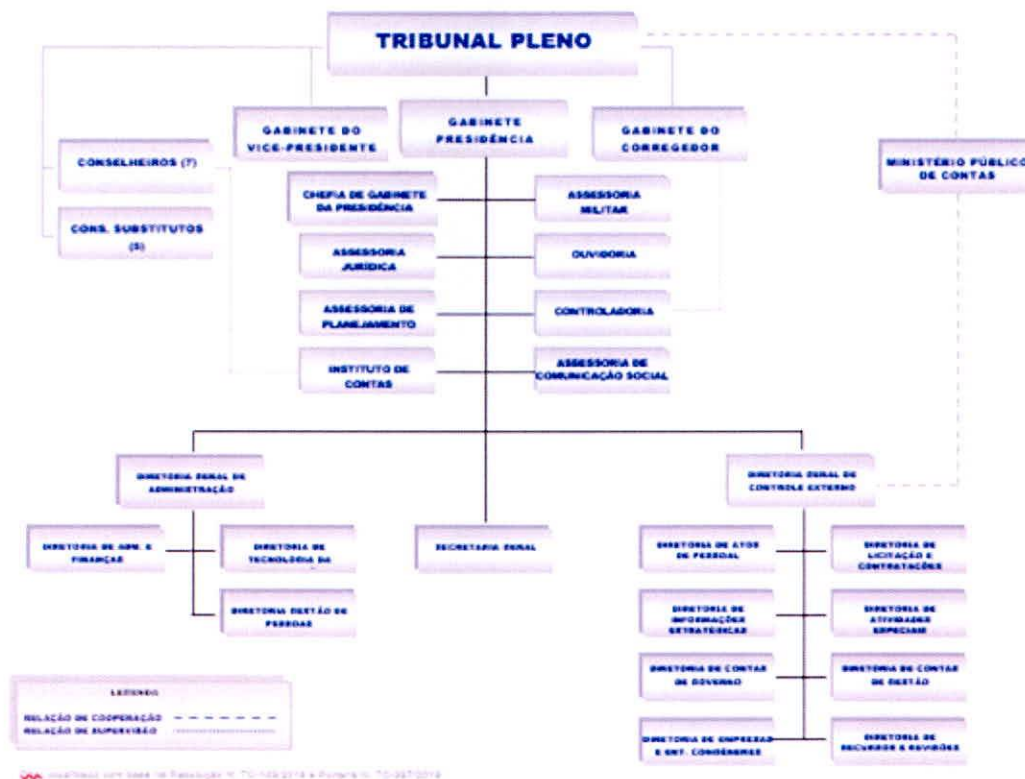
TRIBUNAL PLENO

GABINETE DO VICE-PRESIDENTE

GABINETE PRESIDÊNCIA

GABINETE DO CORREGEDOR

CONSELHEIROS (7)

CONS. SUBSTITUTOS (5)

MINISTÉRIO PÚBLICO DE CONTAS

CHEFIA DE GABINETE DA PRESIDÊNCIA

ASSESSORIA MILITAR

ASSESSORIA JURÍDICA

OUVIDORIA

ASSESSORIA DE PLANEJAMENTO

CONTROLADORIA

INSTITUTO DE CONTAS

ASSESSORIA DE COMUNICAÇÃO SOCIAL

DIRETORIA GERAL DE ADMINISTRAÇÃO

DIRETORIA GERAL DE CONTROLE EXTERNO

DIRETORIA DE ADM. E FINANÇAS

DIRETORIA DE TECNOLOGIA DA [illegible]

SECRETARIA GERAL

DIRETORIA GESTÃO DE PESSOAS

DIRETORIA DE ATOS DE PESSOAL

DIRETORIA DE LICITAÇÃO E CONTRATAÇÕES

DIRETORIA DE INFORMAÇÕES ESTRATÉGICAS

DIRETORIA DE ATIVIDADES ESPECIAIS

DIRETORIA DE CONTAS DE GOVERNO

DIRETORIA DE CONTAS DE GESTÃO

DIRETORIA DE EMPRESAS E ENT. CONGÊNERES

DIRETORIA DE RECURSOS E REVISÕES

LEGENDA
RELAÇÃO DE COOPERAÇÃO
RELAÇÃO DE SUPERVISÃO

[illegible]